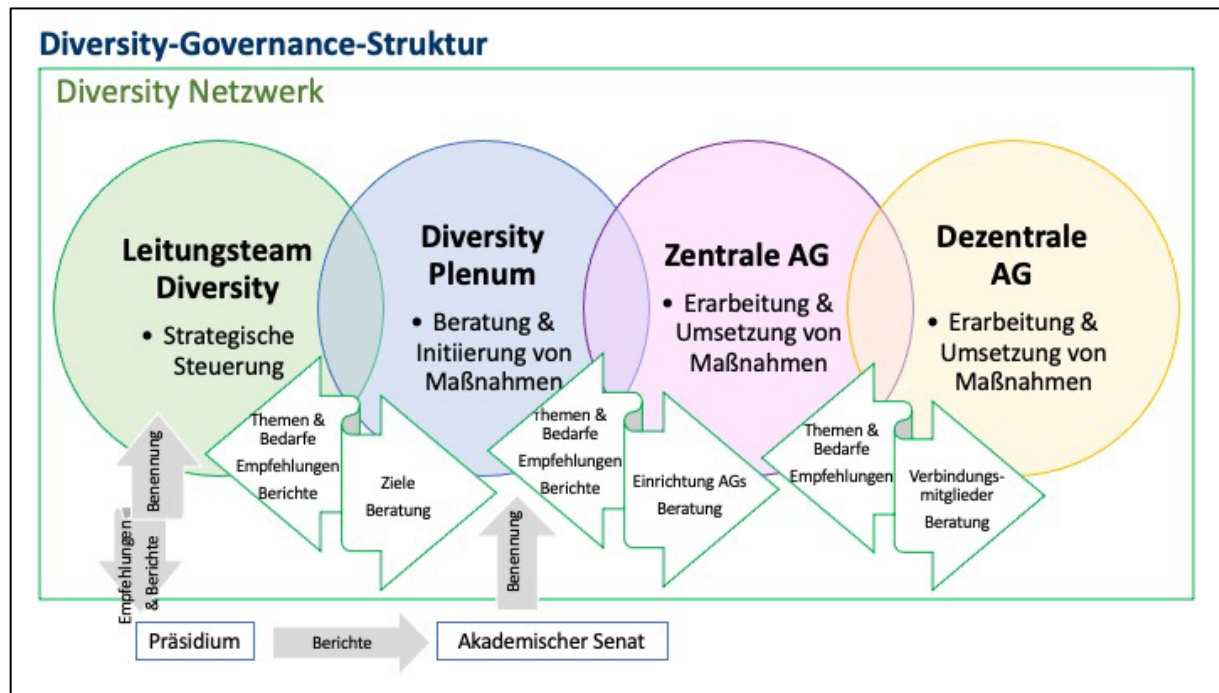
Diversity-Governance-Struktur

Diversity Netzwerk

Leitungsteam Diversity
• Strategische Steuerung

Diversity Plenum
• Beratung & Initiierung von Maßnahmen

Zentrale AG
• Erarbeitung & Umsetzung von Maßnahmen

Dezentrale AG
• Erarbeitung & Umsetzung von Maßnahmen

Themen & Bedarfe
Empfehlungen
Berichte

Ziele
Beratung

Themen & Bedarfe
Empfehlungen
Berichte

Einrichtung AGs
Beratung

Themen & Bedarfe
Empfehlungen

Verbindungsmitglieder
Beratung

Benennung

Empfehlungen & Berichte

Benennung

Präsidium

Berichte

Akademischer Senat